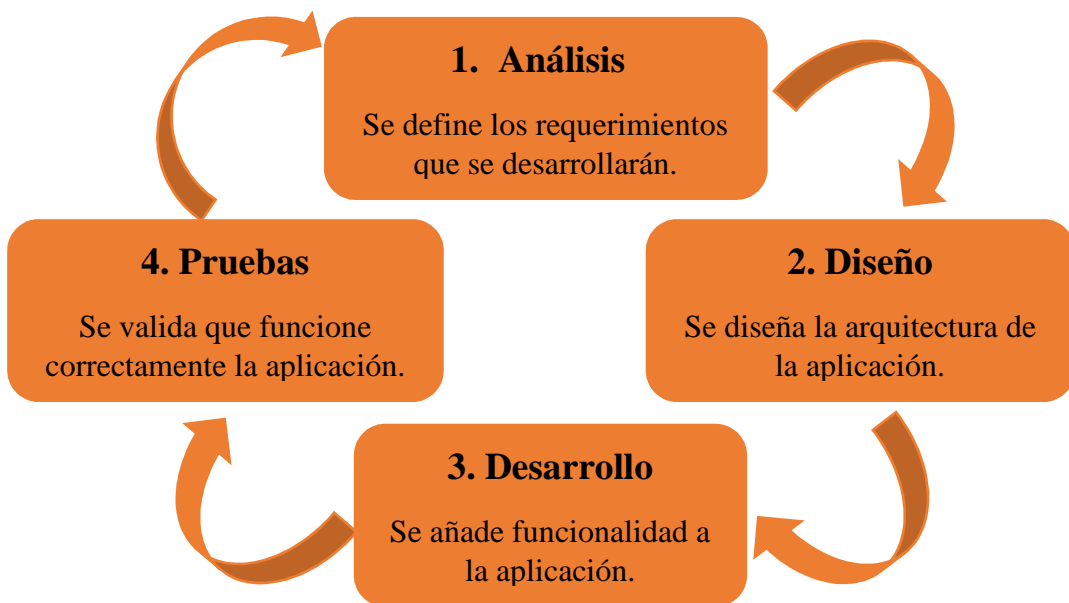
1. Análisis

Se define los requerimientos que se desarrollarán.

2. Diseño

Se diseña la arquitectura de la aplicación.

3. Desarrollo

Se añade funcionalidad a la aplicación.

4. Pruebas

Se valida que funcione correctamente la aplicación.